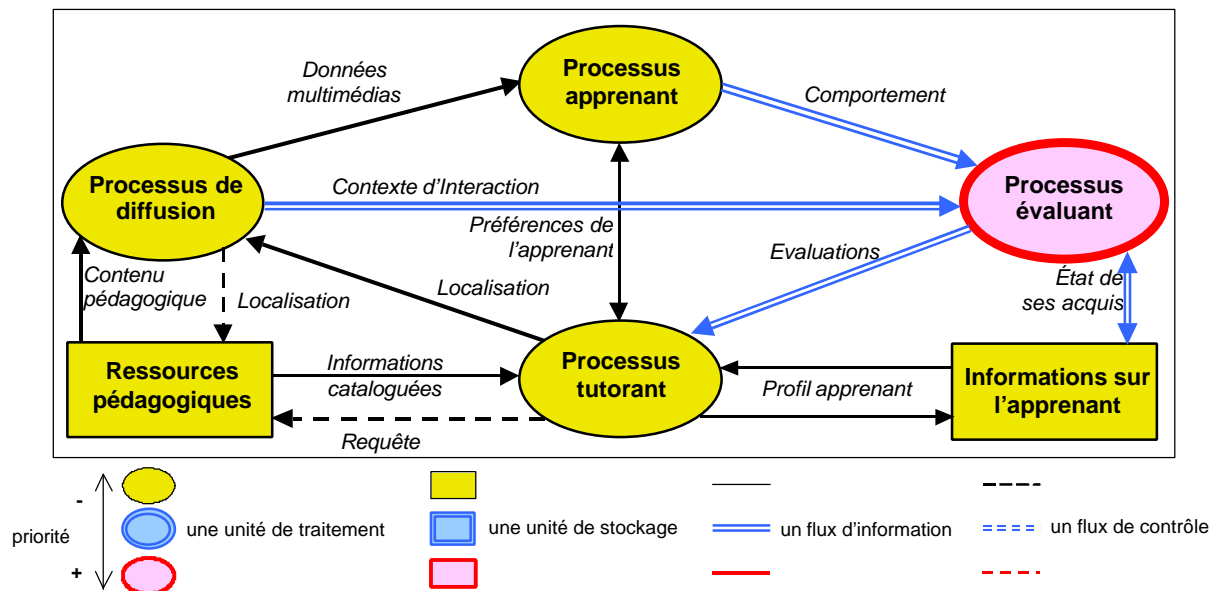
Processus apprenant

Données multimédias

Comportement

Processus de diffusion

Contexte d'Interaction

Processus évaluant

Préférences de l'apprenant

Evaluations

Contenu pédagogique

Localisation

Localisation

État de ses acquis

Ressources pédagogiques

Informations cataloguées

Processus tutorant

Profil apprenant

Informations sur l'apprenant

Requête

-

priorité

+

une unité de traitement

une unité de stockage

un flux d'information

un flux de contrôle